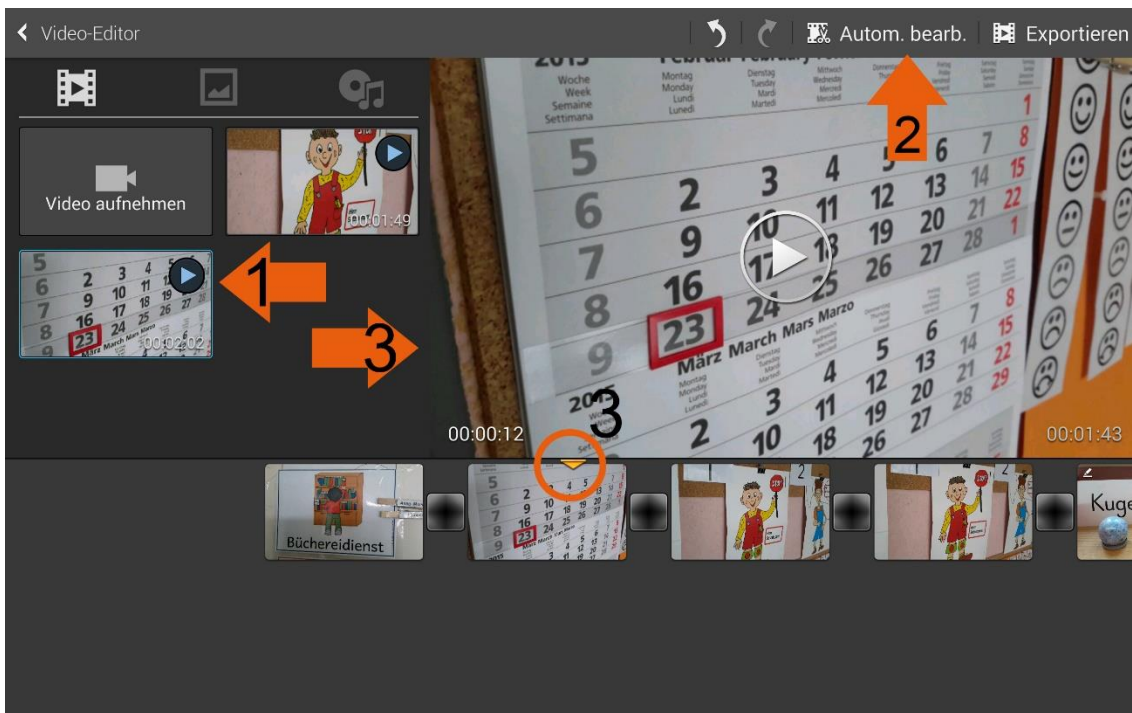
Video-Editor

Autom. bearb.

Exportieren

Video aufnehmen

00:01:49

00:02:02

1

2

3

3

2015 Februar

Woche Week Semaine Settimana

Montag Monday Lundi Lunedì

Dienstag Tuesday Mardi Martedì

Mittwoch Wednesday Mercredi Mercoledì

5 6 7 8 9

1 2 3 4 5 6 7 8 9 10 11 12 13 14 15 16 17 18 19 20 21 22 23 24 25 26 27 28 29

März March Mars Marzo

00:00:12

00:01:43

Büchereidienst

Kuge